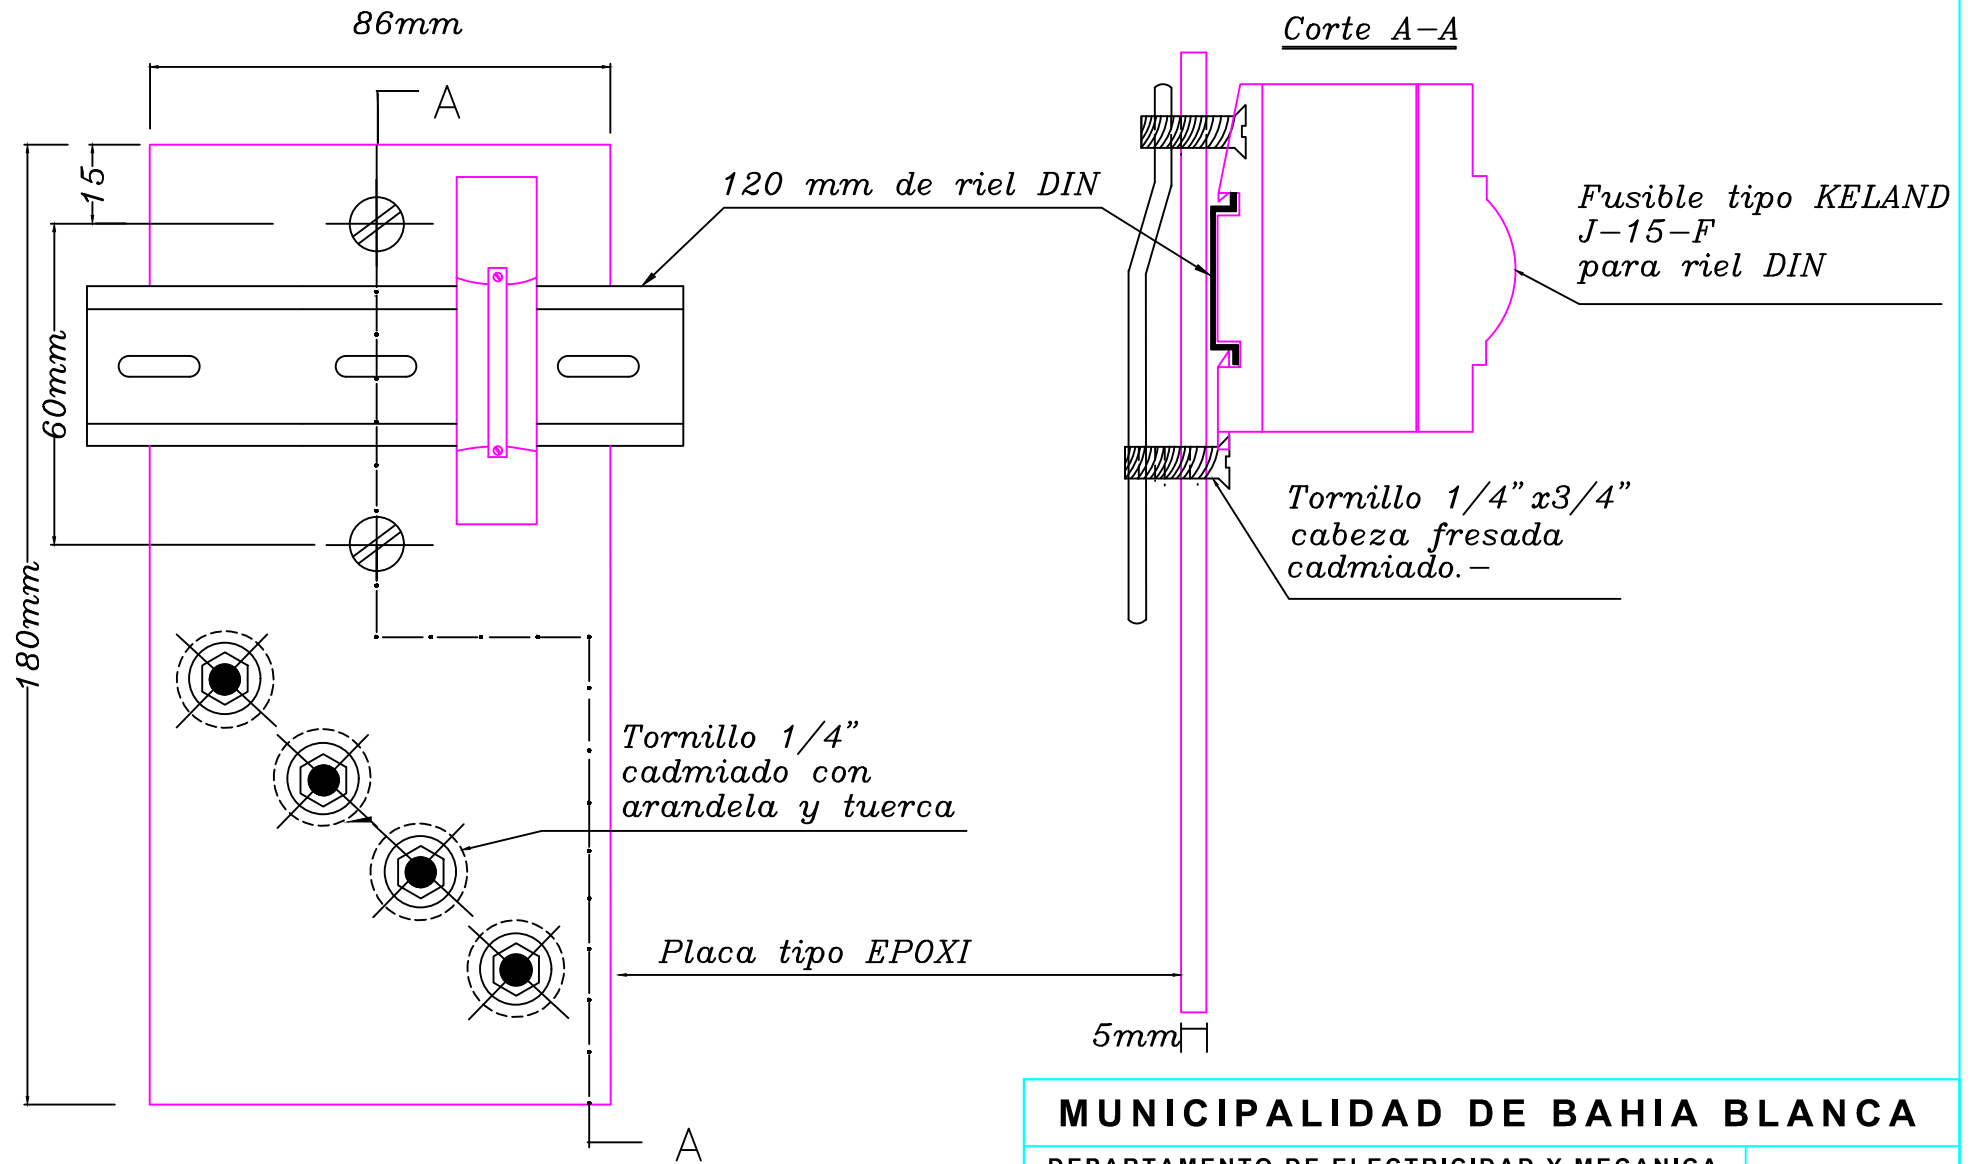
86mm

A

15

60mm

180mm

120 mm de riel DIN

Corte A–A

Fusible tipo KELAND
J–15–F
para riel DIN

Tornillo 1/4" x3/4"
cabeza fresada
cadmiado.–

Tornillo 1/4"
cadmiado con
arandela y tuerca

Placa tipo EPOXI

5mm

A

MUNICIPALIDAD DE BAHIA BLANCA

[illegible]